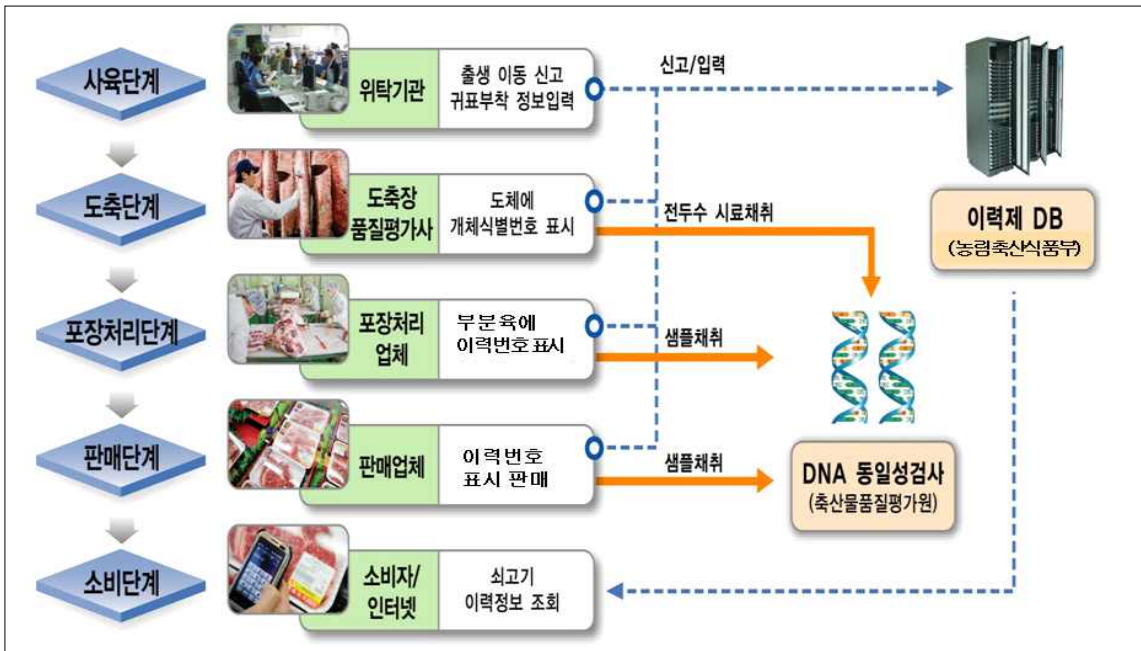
사육단계

위탁기관

출생 이동 신고 귀표부착 정보입력

신고/입력

도축단계

도축장 품질평가사

도체에 개체식별번호 표시

전두수 시료채취

이력제 DB (농림축산식품부)

포장처리단계

포장처리 업체

부분육에 이력번호 표시

샘플채취

판매단계

판매업체

이력번호 표시 판매

샘플채취

DNA 동일성검사 (축산물품질평가원)

소비단계

소비자/ 인터넷

쇠고기 이력정보 조회